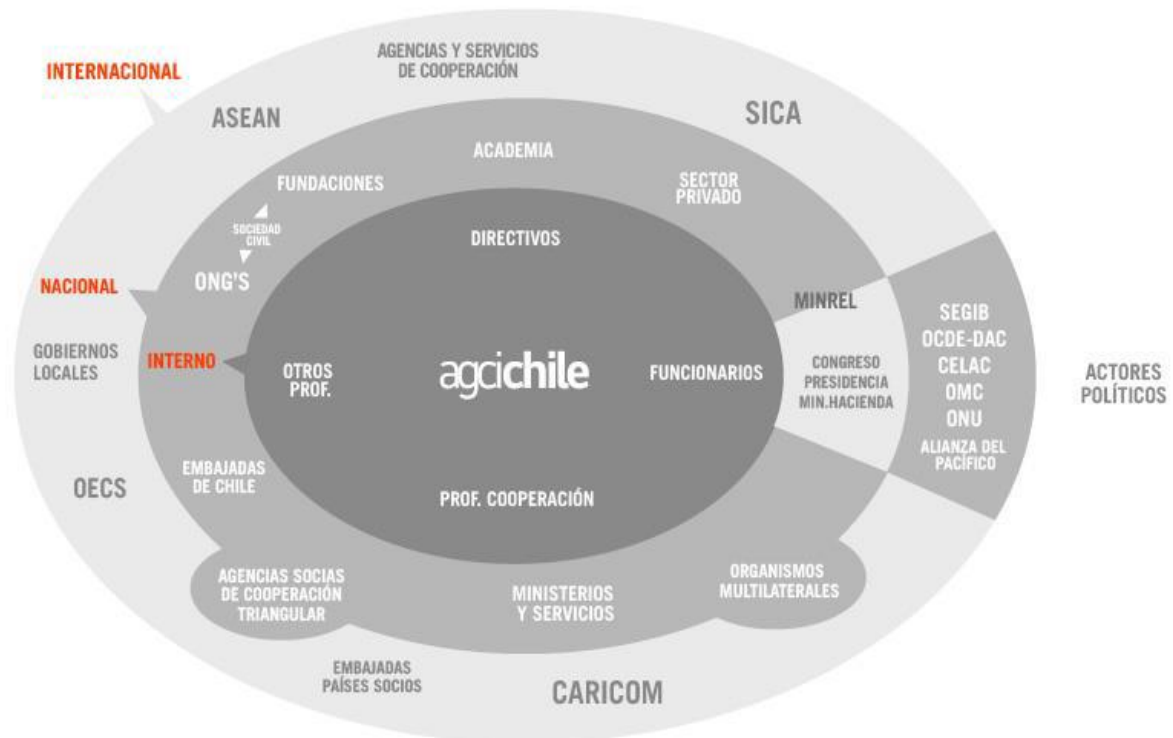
INTERNACIONAL

AGENCIAS Y SERVICIOS DE COOPERACIÓN

ASEAN

SICA

ACADEMIA

FUNDACIONES

SECTOR PRIVADO

SOCIEDAD CIVIL

DIRECTIVOS

NACIONAL

ONG'S

MINREL

SEGIB
OCDE-DAC
CELAC
OMC
ONU
ALIANZA DEL PACÍFICO

GOBIERNOS LOCALES

INTERNO

OTROS PROF.

agcichile

FUNCIONARIOS

CONGRESO
PRESIDENCIA
MIN.HACIENDA

ACTORES POLÍTICOS

OECS

EMBAJADAS DE CHILE

PROF. COOPERACIÓN

AGENCIAS SOCIAS DE COOPERACIÓN TRIANGULAR

MINISTERIOS Y SERVICIOS

ORGANISMOS MULTILATERALES

EMBAJADAS PAÍSES SOCIOS

CARICOM